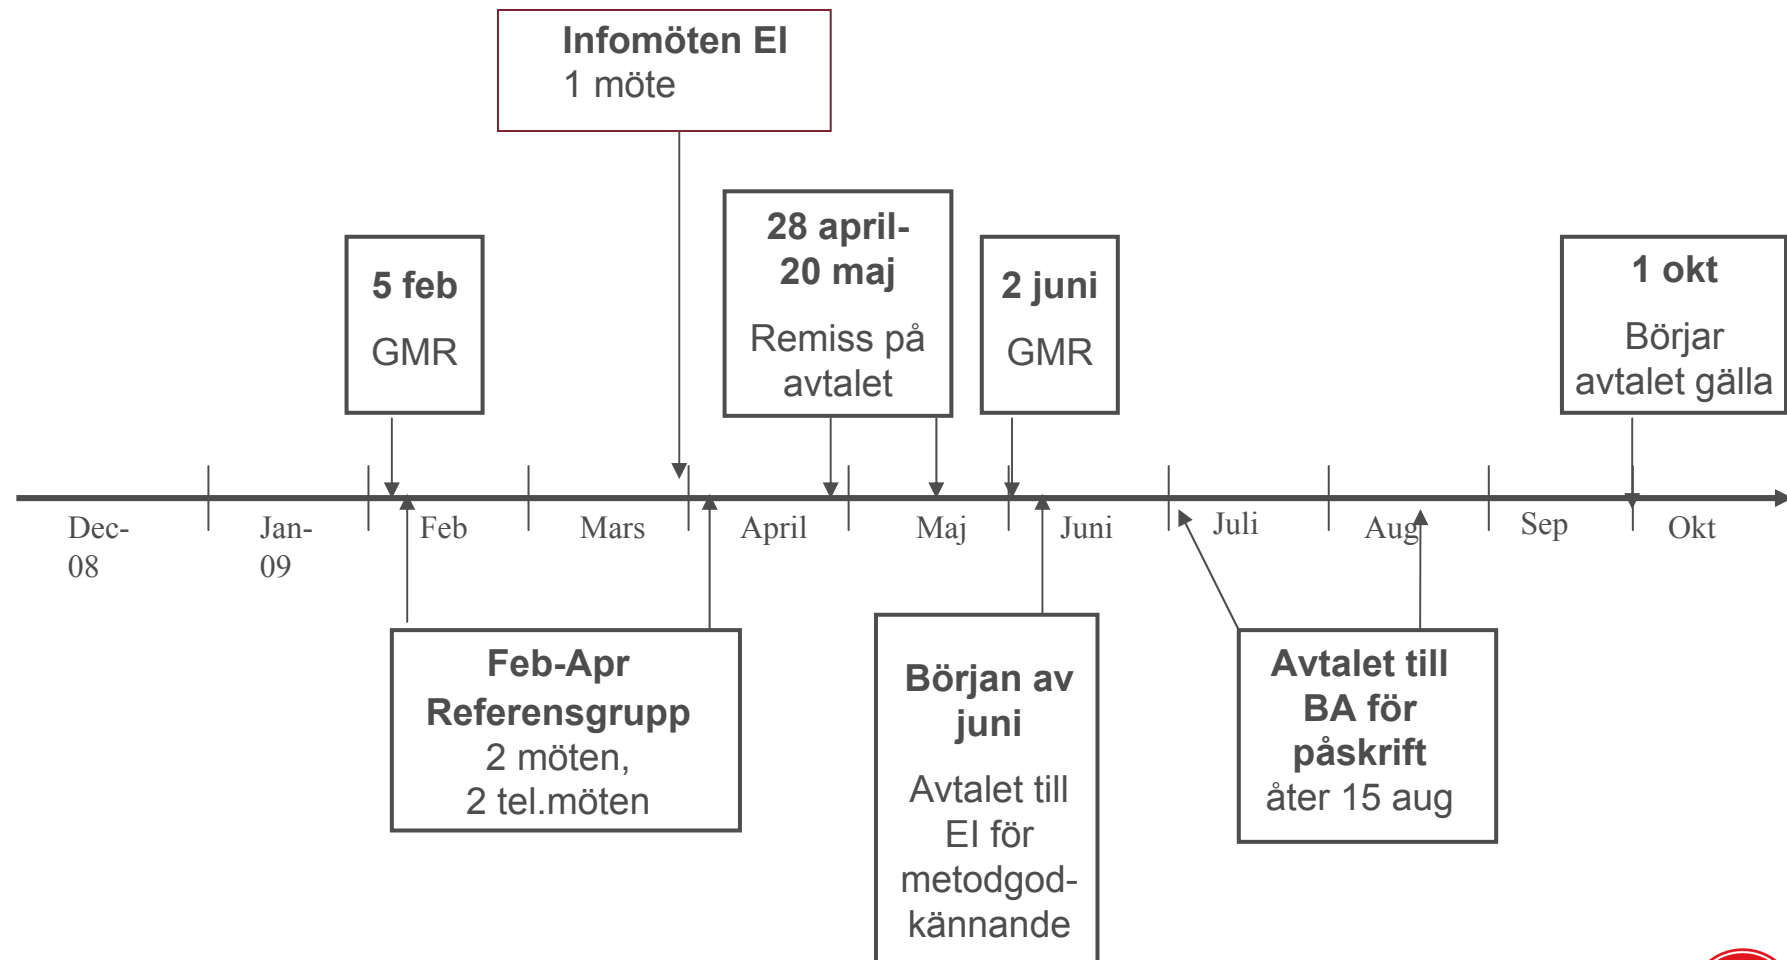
**Infomöten EI**
1 möte

**5 feb**
GMR

**28 april-20 maj**
Remiss på avtalet

**2 juni**
GMR

**1 okt**
Börjar avtalet gälla

Dec-08

Jan-09

Feb

Mars

April

Maj

Juni

Juli

Aug

Sep

Okt

**Feb-Apr Referensgrupp**
2 möten,
2 tel.möten

**Början av juni**
Avtalet till EI för metodgodkännande

**Avtalet till BA för påskrift**
åter 15 aug